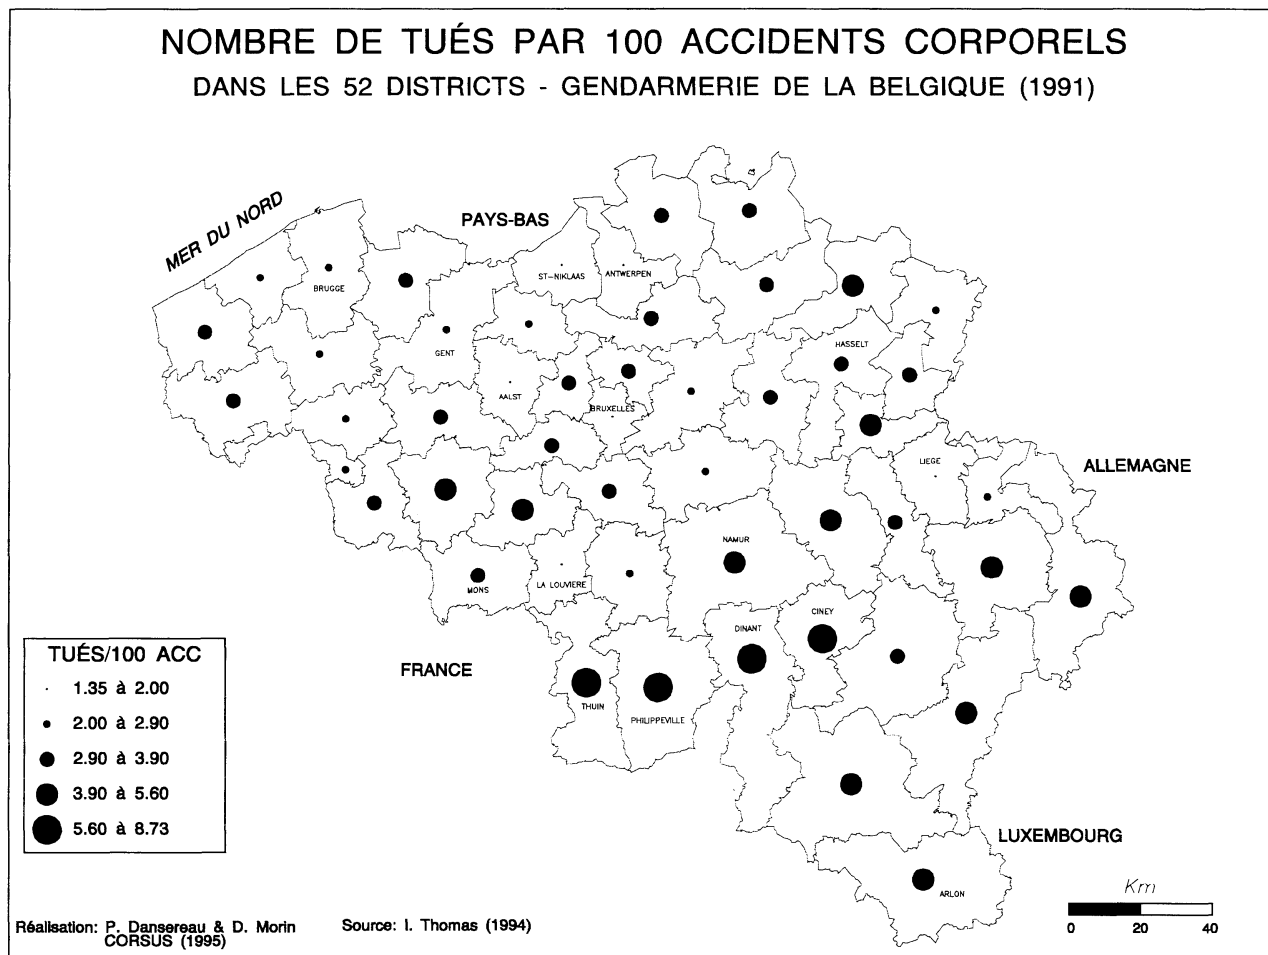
NOMBRE DE TUÉS PAR 100 ACCIDENTS CORPORELS
DANS LES 52 DISTRICTS - GENDARMERIE DE LA BELGIQUE (1991)

MER DU NORD

PAYS-BAS

BRUGGE

ST-NIKLAAS

ANTWERPEN

GENT

HASSELT

AALST

BRUXELLES

LIEGE

ALLEMAGNE

NAMUR

MONS

LA LOUVIERE

CINEY

DINANT

FRANCE

THUIN

PHILIPPEVILLE

LUXEMBOURG

ARLON

TUÉS/100 ACC
1.35 à 2.00
2.00 à 2.90
2.90 à 3.90
3.90 à 5.60
5.60 à 8.73

Km
0 20 40

Réalisation: P. Dansereau & D. Morin
CORSUS (1995)

Source: I. Thomas (1994)